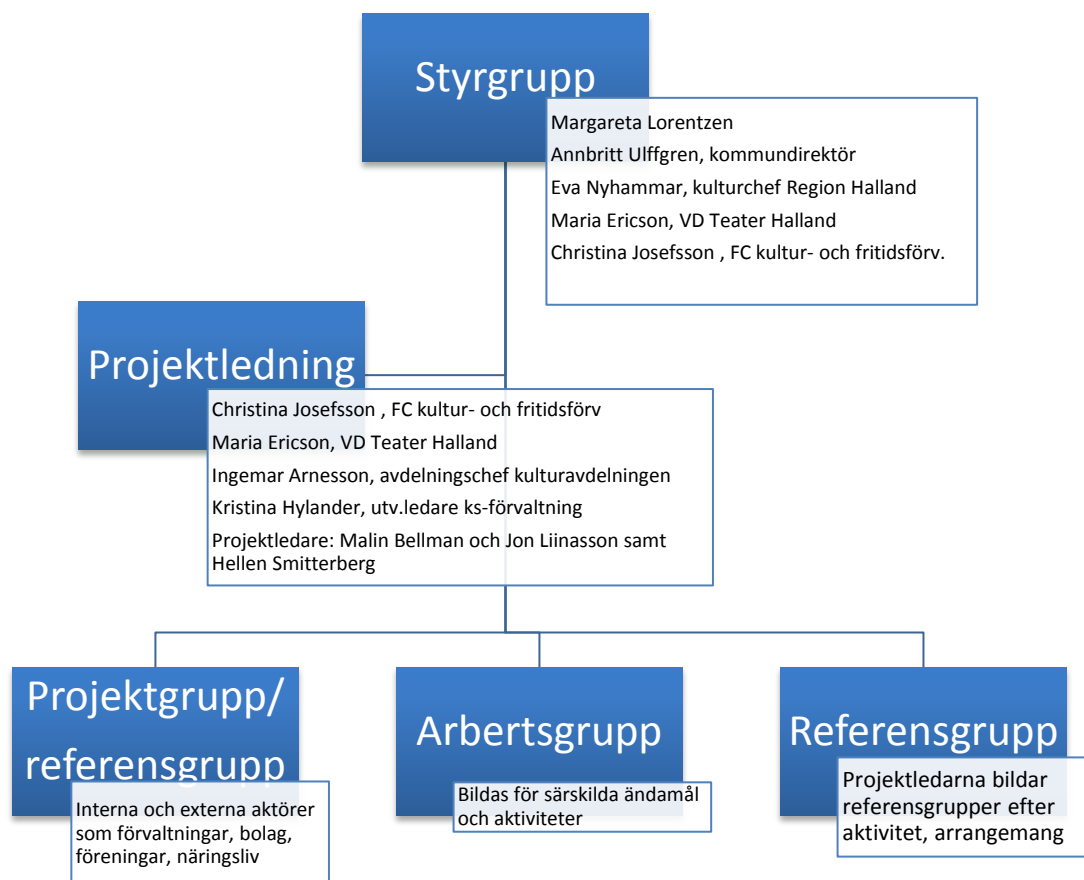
Styrgrupp

Margareta Lorentzen
Annbritt Ulffgren, kommundirektör
Eva Nyhammar, kulturchef Region Halland
Maria Ericson, VD Teater Halland
Christina Josefsson , FC kultur- och fritidsförv.

Projektledning

Christina Josefsson , FC kultur- och fritidsförv
Maria Ericson, VD Teater Halland
Ingemar Arnesson, avdelningschef kulturavdelningen
Kristina Hylander, utv.ledare ks-förvaltning
Projektledare: Malin Bellman och Jon Liinasson samt Hellen Smitterberg

Projektgrupp/ referensgrupp

Interna och externa aktörer som förvaltningar, bolag, föreningar, näringsliv

Arbertsgrupp

Bildas för särskilda ändamål och aktiviteter

Referensgrupp

Projektledarna bildar referensgrupper efter aktivitet, arrangemang